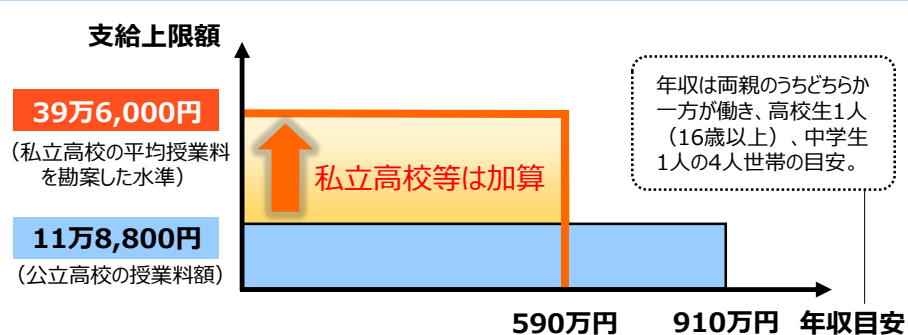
支給上限額

39万6,000円
（私立高校の平均授業料を勘案した水準）

私立高校等は加算

11万8,800円
（公立高校の授業料額）

年収は両親のうちどちらか一方が働き、高校生1人（16歳以上）、中学生1人の4人世帯の目安。

590万円
910万円
年収目安